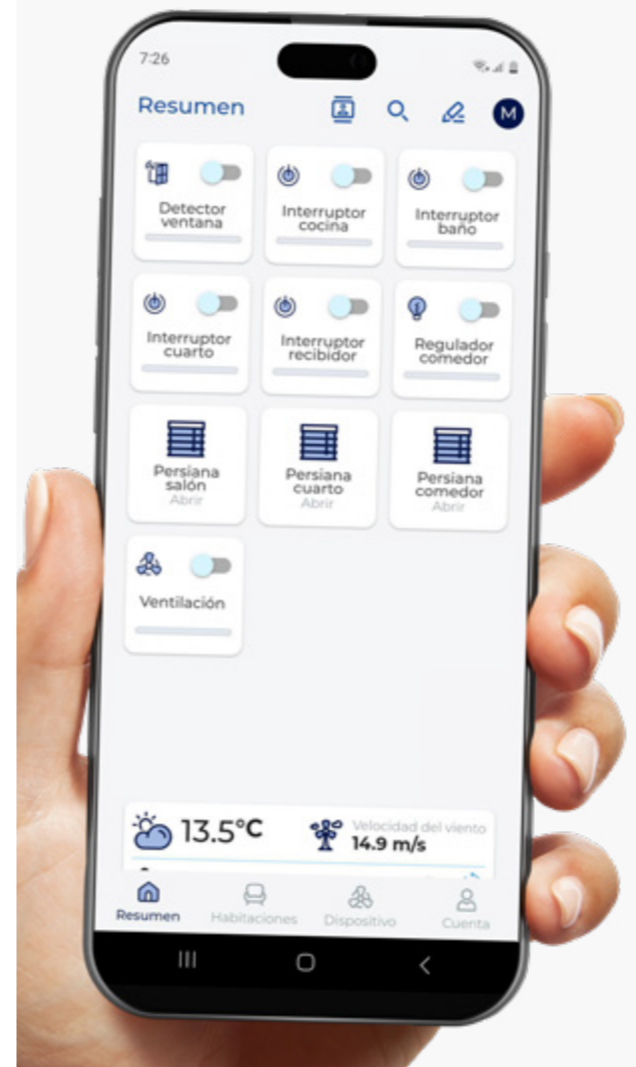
7:26

Resumen

M

Detector ventana

Interruptor cocina

Interruptor baño

Interruptor cuarto

Interruptor recibidor

Regulador comedor

Persiana salón
Abrir

Persiana cuarto
Abrir

Persiana comedor
Abrir

Ventilación

13.5°C

Velocidad del viento
14.9 m/s

Resumen
Habitaciones
Dispositivo
Cuenta